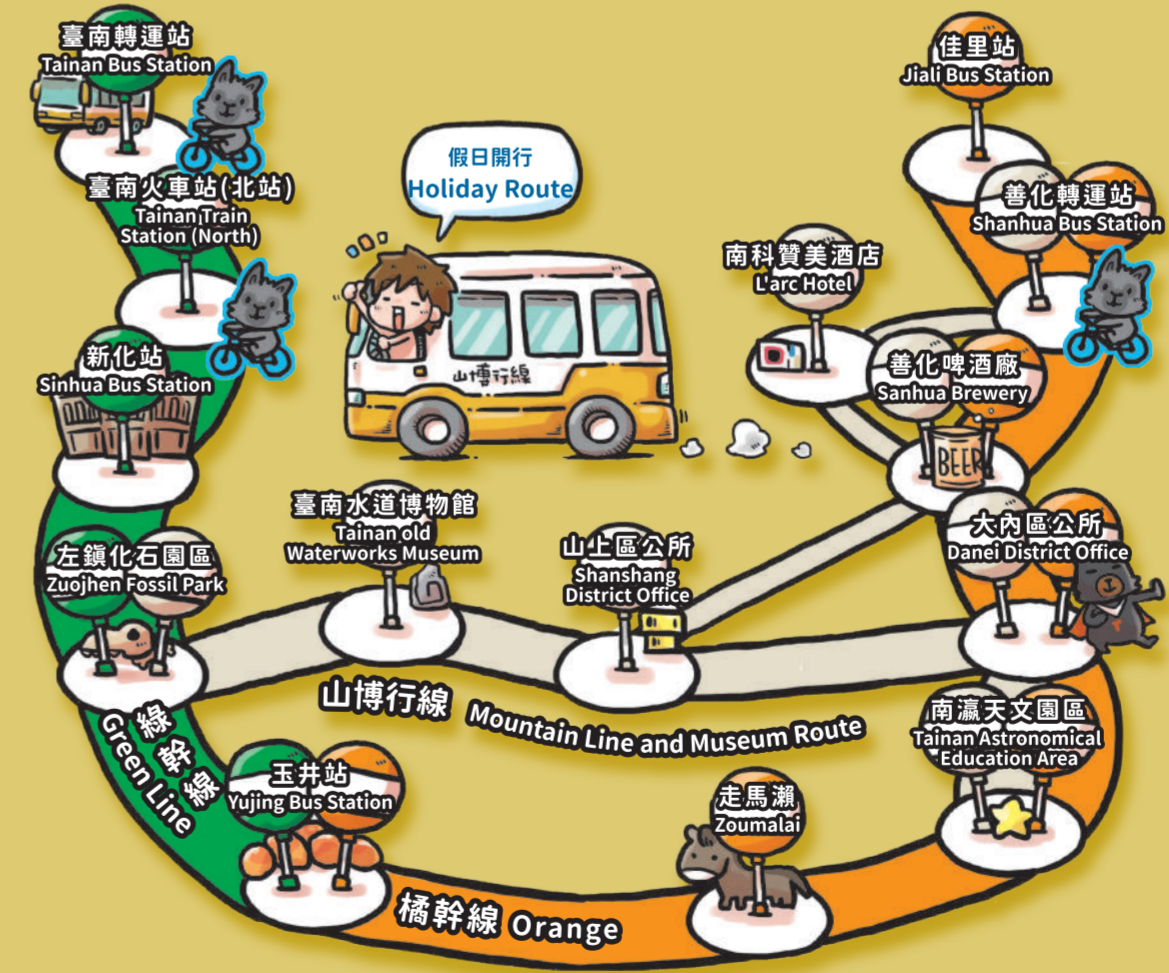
臺南轉運站
Tainan Bus Station

臺南火車站(北站)
Tainan Train Station (North)

新化站
Sinhua Bus Station

左鎮化石園區
Zuojhen Fossil Park

綠幹線
Green Line

玉井站
Yujing Bus Station

橘幹線 Orange

假日開行
Holiday Route

山博行線

臺南水道博物館
Tainan old Waterworks Museum

山上區公所
Shanshang District Office

山博行線 Mountain Line and Museum Route

走馬瀨
Zoumalai

佳里站
Jiali Bus Station

善化轉運站
Shanhua Bus Station

南科贊美酒店
L'arc Hotel

善化啤酒廠
Sanhua Brewery

BEER

大內區公所
Danei District Office

南瀛天文園區
Tainan Astronomical Education Area